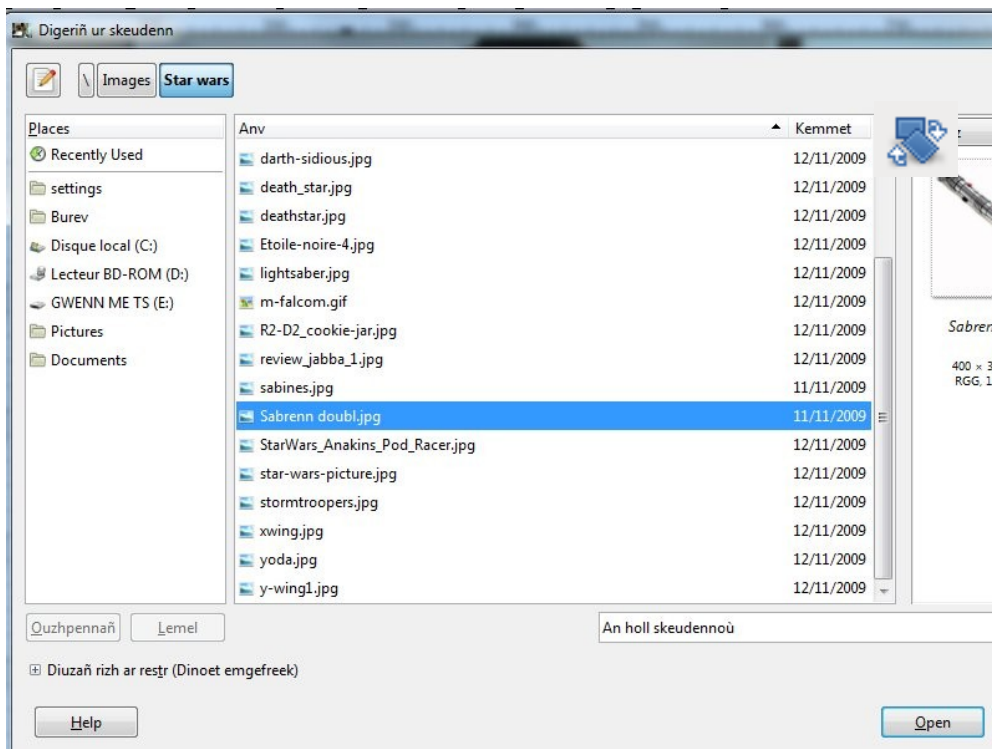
Digeriñ ur skeudenn

\ Images Star wars

Places
Recently Used
settings
Burev
Disque local (C:)
Lecteur BD-ROM (D:)
GWENN ME TS (E:)
Pictures
Documents

| Anv | Kemmet |
|---|---|
| darth-sidious.jpg | 12/11/2009 |
| death_star.jpg | 12/11/2009 |
| deathstar.jpg | 12/11/2009 |
| Etoile-noire-4.jpg | 12/11/2009 |
| lightsaber.jpg | 12/11/2009 |
| m-falcom.gif | 12/11/2009 |
| R2-D2_cookie-jar.jpg | 12/11/2009 |
| review_jabba_1.jpg | 12/11/2009 |
| sabines.jpg | 11/11/2009 |
| Sabrenn doubl.jpg | 11/11/2009 |
| StarWars_Anakins_Pod_Racer.jpg | 12/11/2009 |
| star-wars-picture.jpg | 12/11/2009 |
| stormtroopers.jpg | 12/11/2009 |
| xwing.jpg | 12/11/2009 |
| yoda.jpg | 12/11/2009 |
| y-wing1.jpg | 12/11/2009 |

Sabren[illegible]
400 × 3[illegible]
RGG, 1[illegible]

Ouzhpennañ Lemel

An holl skeudennoù

Diuzañ rizh ar restr (Dinoet emgefreek)

Help

Open